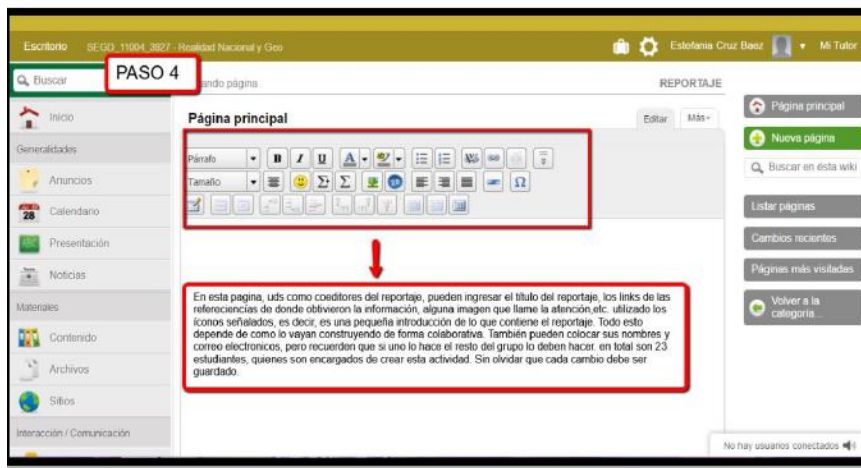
Escritorio SEGD_11004_3027 - Realidad Nacional y Geo

Estefania Cruz Baez Mi Tutor

Buscar

PASO 4

ando página

REPORTAJE

Inicio

Generalidades

Anuncios

28 Calendario

Presentación

Noticias

Materiales

Contenido

Archivos

Sitios

Interacción / Comunicación

Página principal

Editar Más

Párrafo

Tamaño

En esta pagina, uds como coeditores del reportaje, pueden ingresar el titulo del reportaje, los links de las refereciencias de donde obtivieron la información, alguna imagen que llame la atención,etc. utilizado los íconos señalados, es decir, es una pequeña introducción de lo que contiene el reportaje. Todo esto depende de como lo vayan construyendo de forma colaborativa. También pueden colocar sus nombres y correo electronicos, pero recuerden que si uno lo hace el resto del grupo lo deben hacer. en total son 23 estudiantes, quienes son encargados de crear esta actividad. Sin olvidar que cada cambio debe ser guardado.

Página principal

Nueva página

Buscar en esta wiki

Listar páginas

Cambios recientes

Páginas más visitadas

Volver a la categoría

No hay usuarios conectados